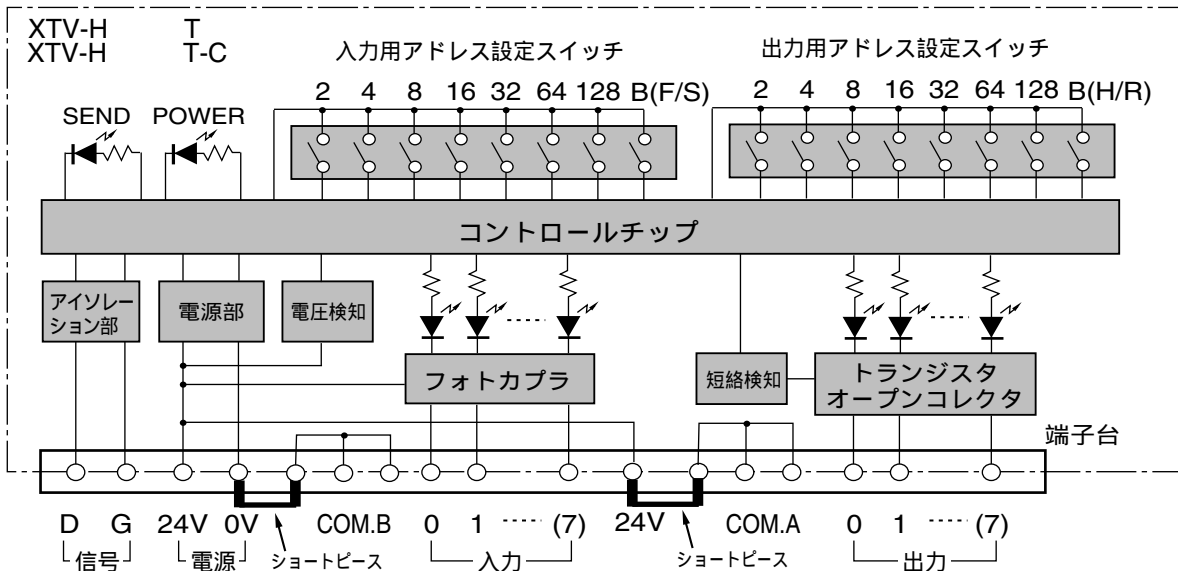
XTV-H　T
XTV-H　T-C

入力用アドレス設定スイッチ

2 4 8 16 32 64 128 B(F/S)

出力用アドレス設定スイッチ

2 4 8 16 32 64 128 B(H/R)

SEND　POWER

コントロールチップ

アイソレーション部　電源部　電圧検知

フォトカプラ

短絡検知

トランジスタ
オープンコレクタ

端子台

D G 24V 0V COM.B 0 1 ···· (7) 24V COM.A 0 1 ···· (7)

信号　電源　ショートピース　入力　ショートピース　出力